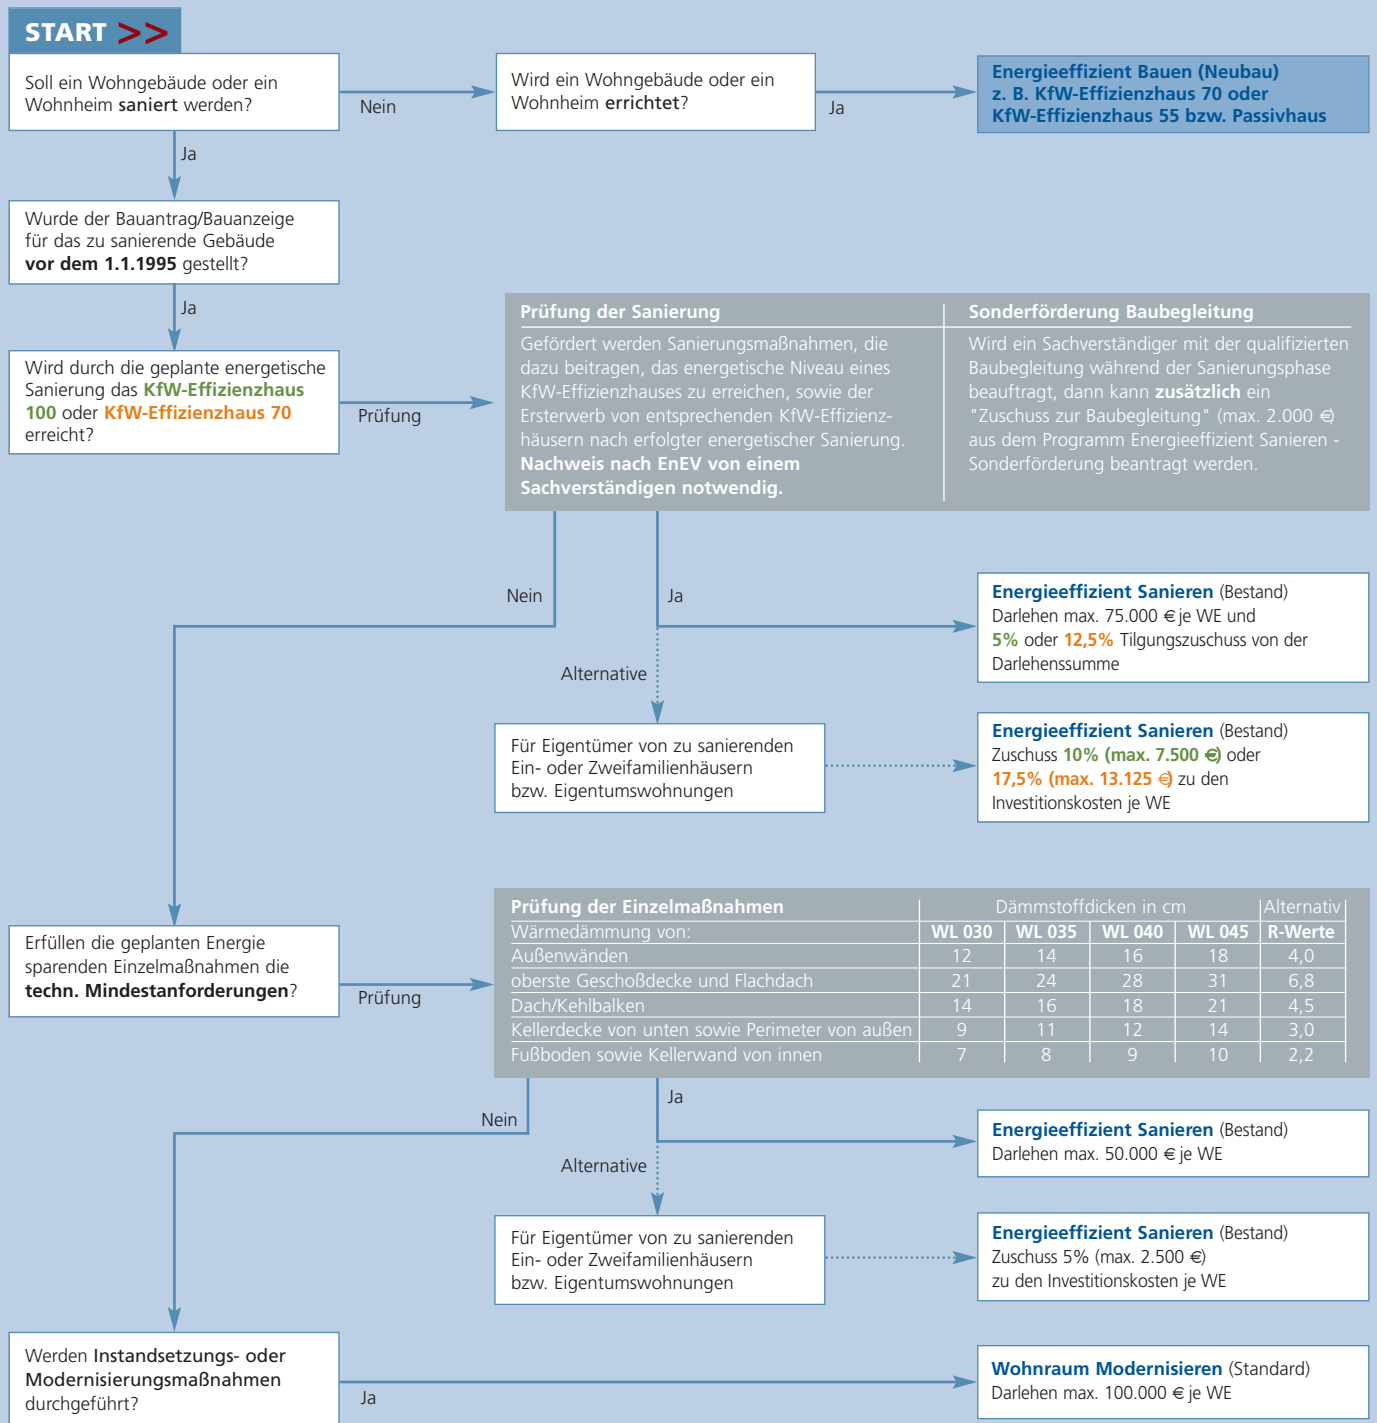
START >>

Soll ein Wohngebäude oder ein Wohnheim saniert werden?

Nein

Wird ein Wohngebäude oder ein Wohnheim errichtet?

Ja

Energieeffizient Bauen (Neubau) z. B. KfW-Effizienzhaus 70 oder KfW-Effizienzhaus 55 bzw. Passivhaus

Ja

Wurde der Bauantrag/Bauanzeige für das zu sanierende Gebäude vor dem 1.1.1995 gestellt?

Ja

Wird durch die geplante energetische Sanierung das KfW-Effizienzhaus 100 oder KfW-Effizienzhaus 70 erreicht?

Prüfung

Prüfung der Sanierung

Gefördert werden Sanierungsmaßnahmen, die dazu beitragen, das energetische Niveau eines KfW-Effizienzhauses zu erreichen, sowie der Ersterwerb von entsprechenden KfW-Effizienzhäusern nach erfolgter energetischer Sanierung. Nachweis nach EnEV von einem Sachverständigen notwendig.

Sonderförderung Baubegleitung

Wird ein Sachverständiger mit der qualifizierten Baubegleitung während der Sanierungsphase beauftragt, dann kann zusätzlich ein "Zuschuss zur Baubegleitung" (max. 2.000 €) aus dem Programm Energieeffizient Sanieren - Sonderförderung beantragt werden.

Nein

Ja

Energieeffizient Sanieren (Bestand)
Darlehen max. 75.000 € je WE und 5% oder 12,5% Tilgungszuschuss von der Darlehenssumme

Alternative

Für Eigentümer von zu sanierenden Ein- oder Zweifamilienhäusern bzw. Eigentumswohnungen

Energieeffizient Sanieren (Bestand)
Zuschuss 10% (max. 7.500 €) oder 17,5% (max. 13.125 €) zu den Investitionskosten je WE

Erfüllen die geplanten Energie sparenden Einzelmaßnahmen die techn. Mindestanforderungen?

Prüfung

| Prüfung der Einzelmaßnahmen | Dämmstoffdicken in cm | | | | Alternativ |
|---|---|---|---|---|---|
| Wärmedämmung von: | WL 030 | WL 035 | WL 040 | WL 045 | R-Werte |
| Außenwänden | 12 | 14 | 16 | 18 | 4,0 |
| oberste Geschoßdecke und Flachdach | 21 | 24 | 28 | 31 | 6,8 |
| Dach/Kehlbalken | 14 | 16 | 18 | 21 | 4,5 |
| Kellerdecke von unten sowie Perimeter von außen | 9 | 11 | 12 | 14 | 3,0 |
| Fußboden sowie Kellerwand von innen | 7 | 8 | 9 | 10 | 2,2 |

Nein

Ja

Energieeffizient Sanieren (Bestand)
Darlehen max. 50.000 € je WE

Alternative

Für Eigentümer von zu sanierenden Ein- oder Zweifamilienhäusern bzw. Eigentumswohnungen

Energieeffizient Sanieren (Bestand)
Zuschuss 5% (max. 2.500 €) zu den Investitionskosten je WE

Werden Instandsetzungs- oder Modernisierungsmaßnahmen durchgeführt?

Ja

Wohnraum Modernisieren (Standard)
Darlehen max. 100.000 € je WE